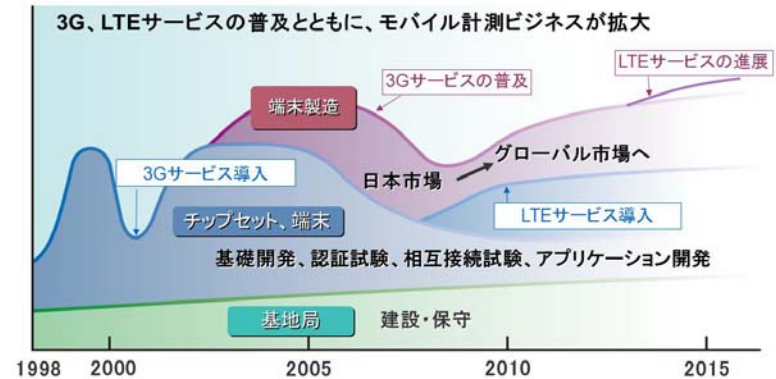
3G、LTEサービスの普及とともに、モバイル計測ビジネスが拡大

3Gサービスの普及

LTEサービスの進展

端末製造

3Gサービス導入

日本市場

グローバル市場へ

チップセット、端末

LTEサービス導入

基礎開発、認証試験、相互接続試験、アプリケーション開発

基地局

建設・保守

1998

2000

2005

2010

2015